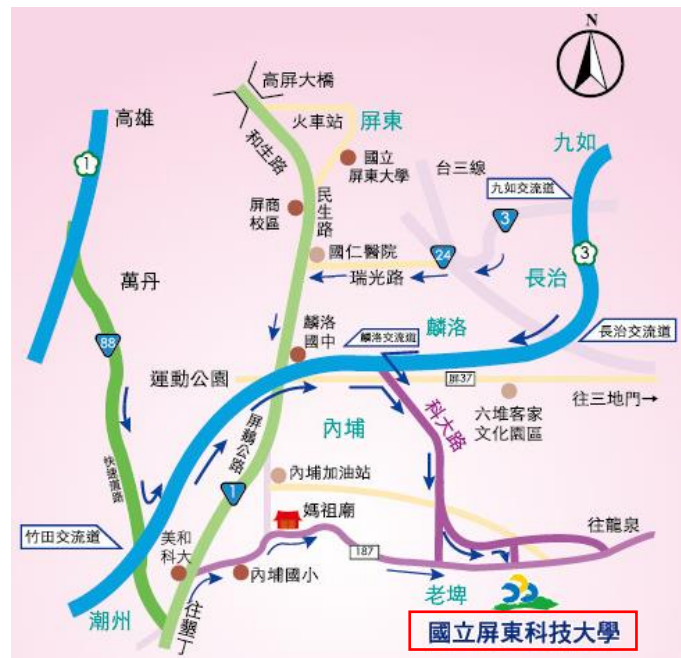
N

高屏大橋

火車站

屏東

和生路

高雄

1

國立屏東大學

九如

台三線

屏商校區

民生路

九如交流道

3

國仁醫院

24

3

瑞光路

長治

萬丹

88

麟洛國中

麟洛

長治交流道

麟洛交流道

運動公園

屏37

往三地門→

六堆客家文化園區

內埔

科大路

屏鵝公路

快速道路

內埔加油站

1

媽祖廟

往龍泉

竹田交流道

美和科大

187

內埔國小

老埤

潮州

往墾丁

國立屏東科技大學